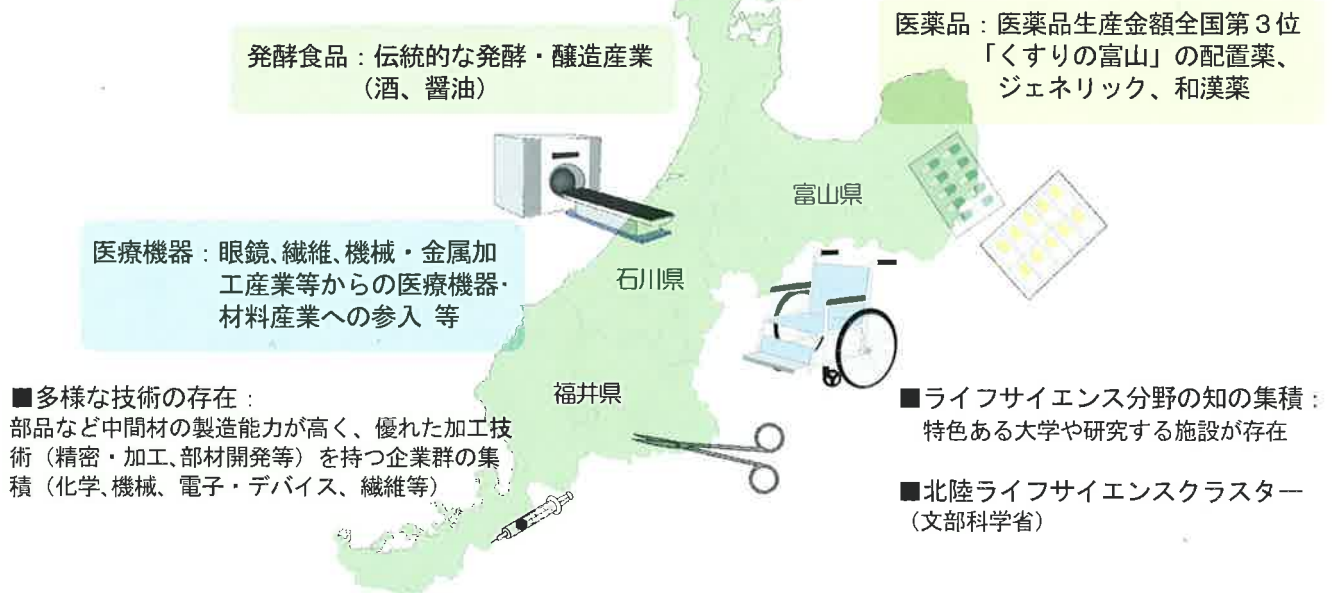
医薬品：医薬品生産金額全国第３位
「くすりの富山」の配置薬、
ジェネリック、和漢薬

発酵食品：伝統的な発酵・醸造産業
（酒、醤油）

富山県

医療機器：眼鏡、繊維、機械・金属加工産業等からの医療機器・材料産業への参入 等

石川県

■多様な技術の存在：
部品など中間材の製造能力が高く、優れた加工技術（精密・加工、部材開発等）を持つ企業群の集積（化学、機械、電子・デバイス、繊維等）

福井県

■ライフサイエンス分野の知の集積：
特色ある大学や研究する施設が存在

■北陸ライフサイエンスクラスター
（文部科学省）